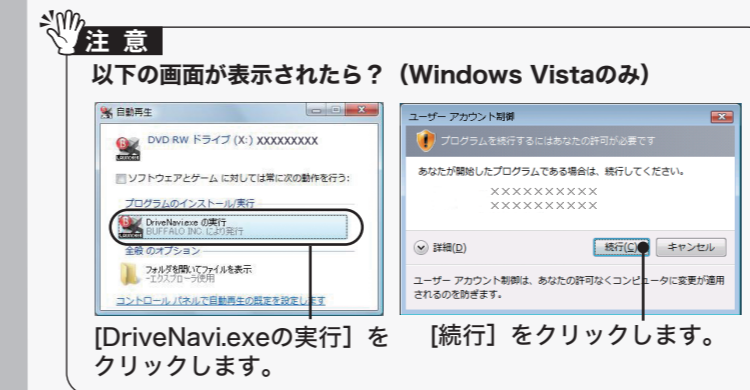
注 意

以下の画面が表示されたら？（Windows Vistaのみ）

自動再生

DVD RW ドライブ (X:) XXXXXXXXX

ソフトウェアとゲーム に対しては常に次の動作を行う:

プログラムのインストール/実行

DriveNavi.exe の実行
BUFFALO INC. により発行

全般 のオプション

フォルダを開いてファイルを表示
- エクスプローラ使用

コントロール パネルで自動再生の既定を設定します

[DriveNavi.exeの実行］をクリックします。

ユーザー アカウント制御

プログラムを続行するにはあなたの許可が必要です

あなたが開始したプログラムである場合は、続行してください。

××××××××××
××××××××××

詳細(D)

続行(C)

キャンセル

ユーザー アカウント制御は、あなたの許可なくコンピュータに変更が適用されるのを防ぎます。

［続行］をクリックします。